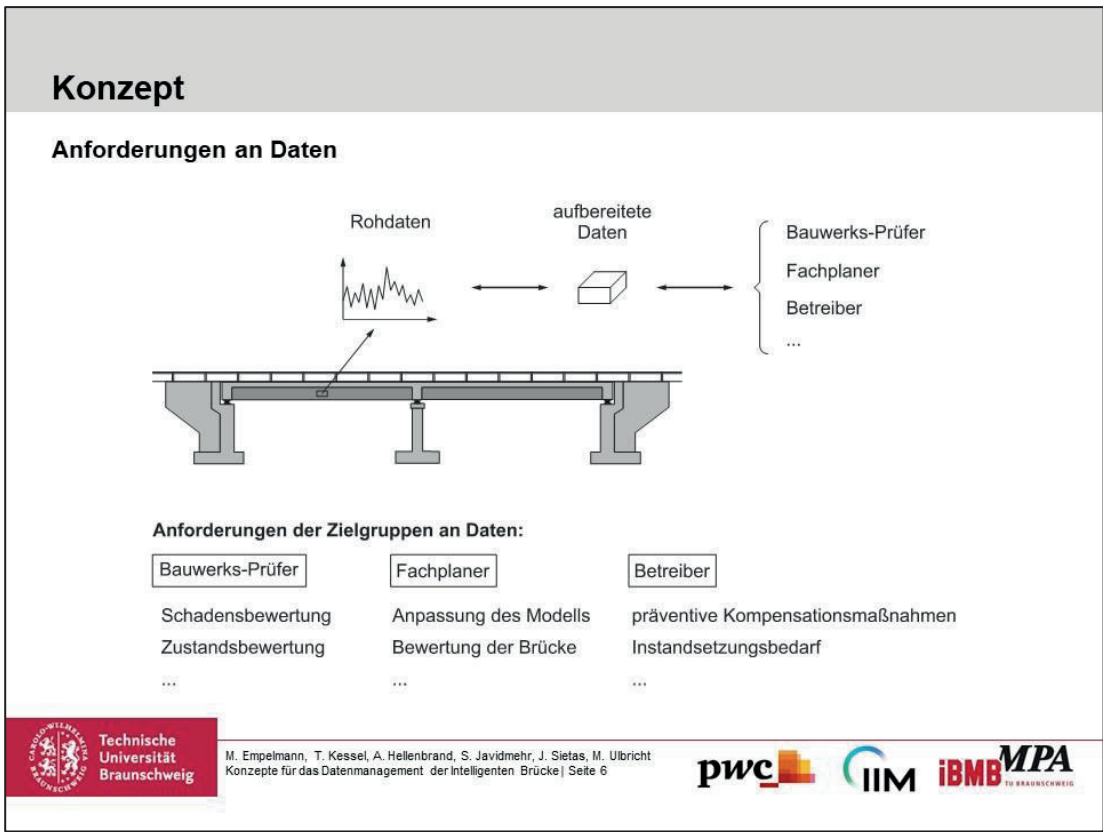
Konzept

Anforderungen an Daten

Rohdaten

aufbereitete Daten

Bauwerks-Prüfer
Fachplaner
Betreiber
...

Anforderungen der Zielgruppen an Daten:

Bauwerks-Prüfer
Schadensbewertung
Zustandsbewertung
...

Fachplaner
Anpassung des Modells
Bewertung der Brücke
...

Betreiber
präventive Kompensationsmaßnahmen
Instandsetzungsbedarf
...

CAROLO-WILHELMINA BRAUNSCHWEIG
Technische Universität Braunschweig

M. Empelmann, T. Kessel, A. Hellenbrand, S. Javidmehr, J. Sietas, M. Ulbricht
Konzepte für das Datenmanagement der Intelligenten Brücke | Seite 6

pwc
IIM
iBMB MPA TU BRAUNSCHWEIG